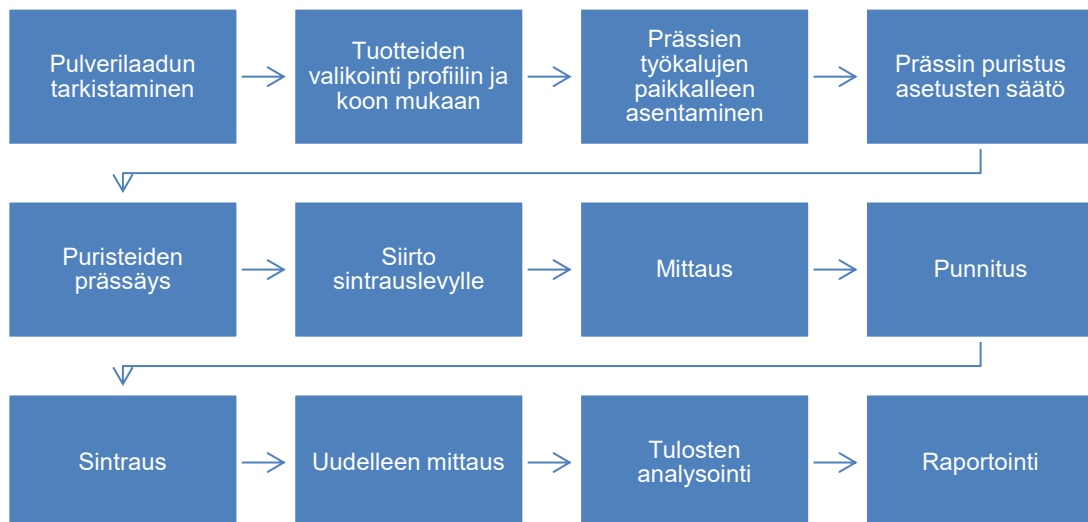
Pulverilaadun tarkistaminen

Tuotteiden valikointi profiilin ja koon mukaan

Prässien työkalujen paikkalleen asentaminen

Prässin puristus asetusten säätö

Puristeiden prässäys

Siirto sintrauslevylle

Mittaus

Punnitus

Sintraus

Uudelleen mittaus

Tulosten analysointi

Raportointi